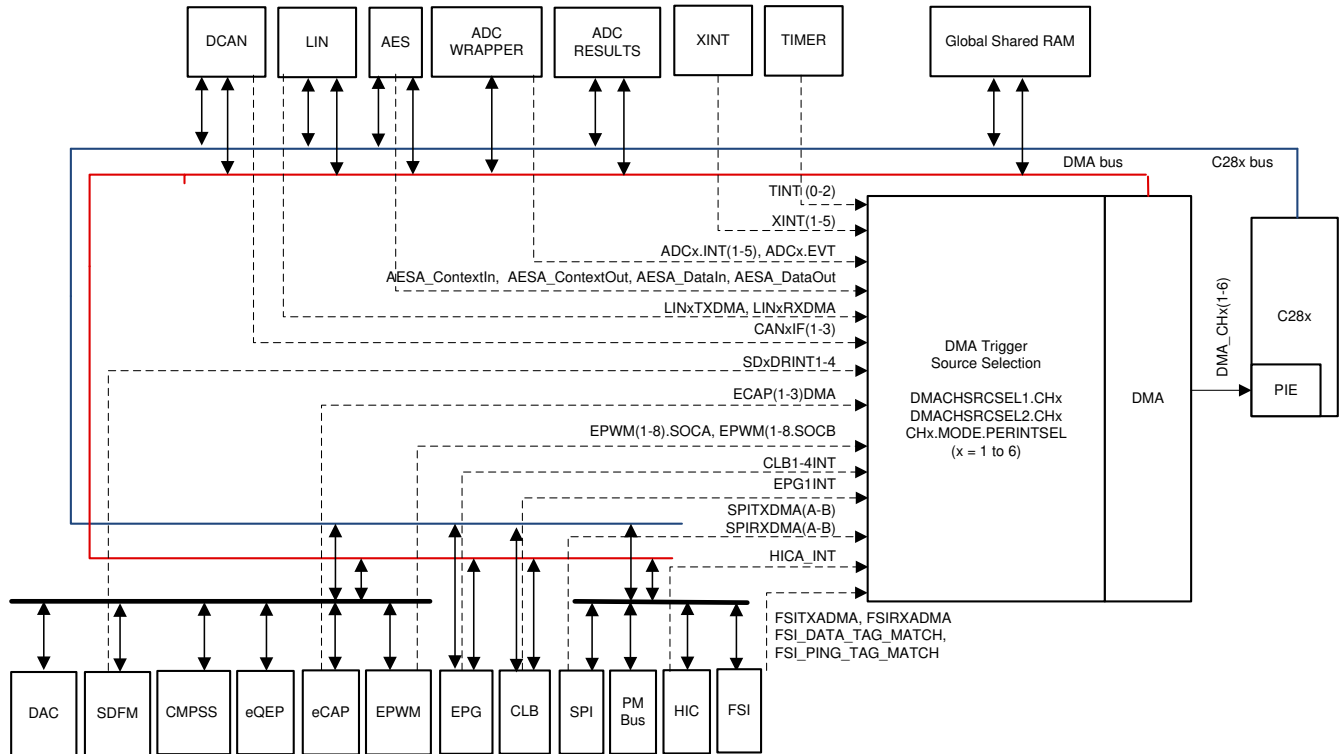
DCAN
LIN
AES
ADC WRAPPER
ADC RESULTS
XINT
TIMER
Global Shared RAM

DMA bus
C28x bus

TINT (0-2)
XINT(1-5)
ADCx.INT(1-5), ADCx.EVT
AESA_ContextIn, AESA_ContextOut, AESA_DataIn, AESA_DataOut
LINxTXDMA, LINxRXDMA
CANxIF(1-3)
SDxDRINT1-4
ECAP(1-3)DMA
EPWM(1-8).SOCA, EPWM(1-8.SOCB
CLB1-4INT
EPG1INT
SPITXDMA(A-B)
SPIRXDMA(A-B)
HICA_INT
FSITXADMA, FSIRXADMA
FSI_DATA_TAG_MATCH,
FSI_PING_TAG_MATCH

DMA Trigger
Source Selection

DMACHSRCSEL1.CHx
DMACHSRCSEL2.CHx
CHx.MODE.PERINTSEL
(x = 1 to 6)

DMA

DMA_CHx(1-6)

C28x
PIE

DAC
SDFM
CMPSS
eQEP
eCAP
EPWM
EPG
CLB
SPI
PM Bus
HIC
FSI